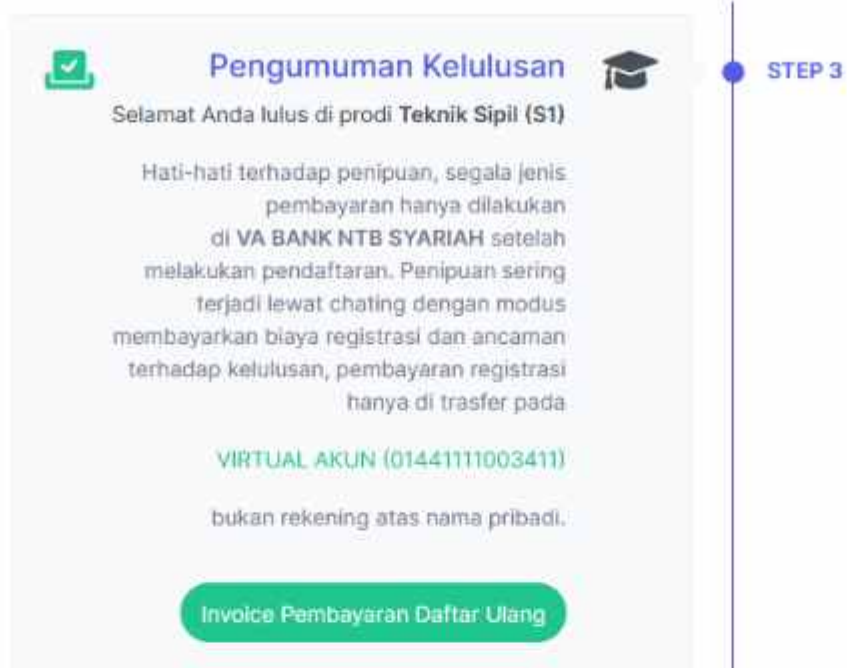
Pengumuman Kelulusan

STEP 3

Selamat Anda lulus di prodi **Teknik Sipil (S1)**

Hati-hati terhadap penipuan, segala jenis pembayaran hanya dilakukan di **VA BANK NTB SYARIAH** setelah melakukan pendaftaran. Penipuan sering terjadi lewat chating dengan modus membayarkan biaya registrasi dan ancaman terhadap kelulusan, pembayaran registrasi hanya di trasfer pada

VIRTUAL AKUN (01441111003411)

bukan rekening atas nama pribadi.

Invoice Pembayaran Daftar Ulang